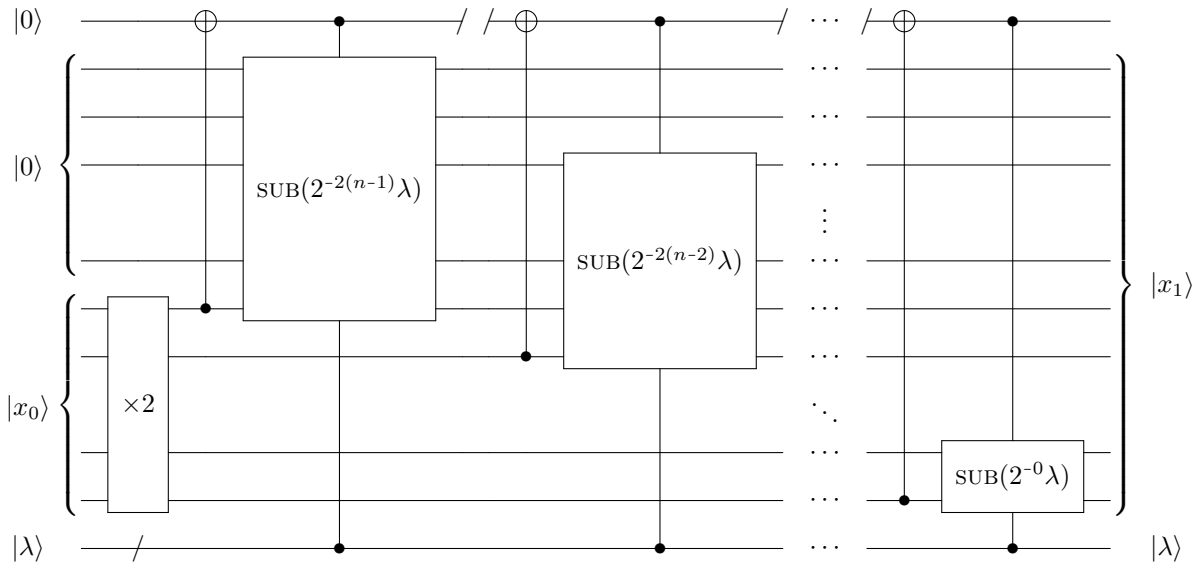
$|0\rangle$

$|0\rangle$

$|x_0\rangle$

$|\lambda\rangle$

$\times 2$

SUB$(2^{-2(n-1)}\lambda)$

SUB$(2^{-2(n-2)}\lambda)$

SUB$(2^{-0}\lambda)$

$\cdots$

$\vdots$

$\ddots$

$|x_1\rangle$

$|\lambda\rangle$